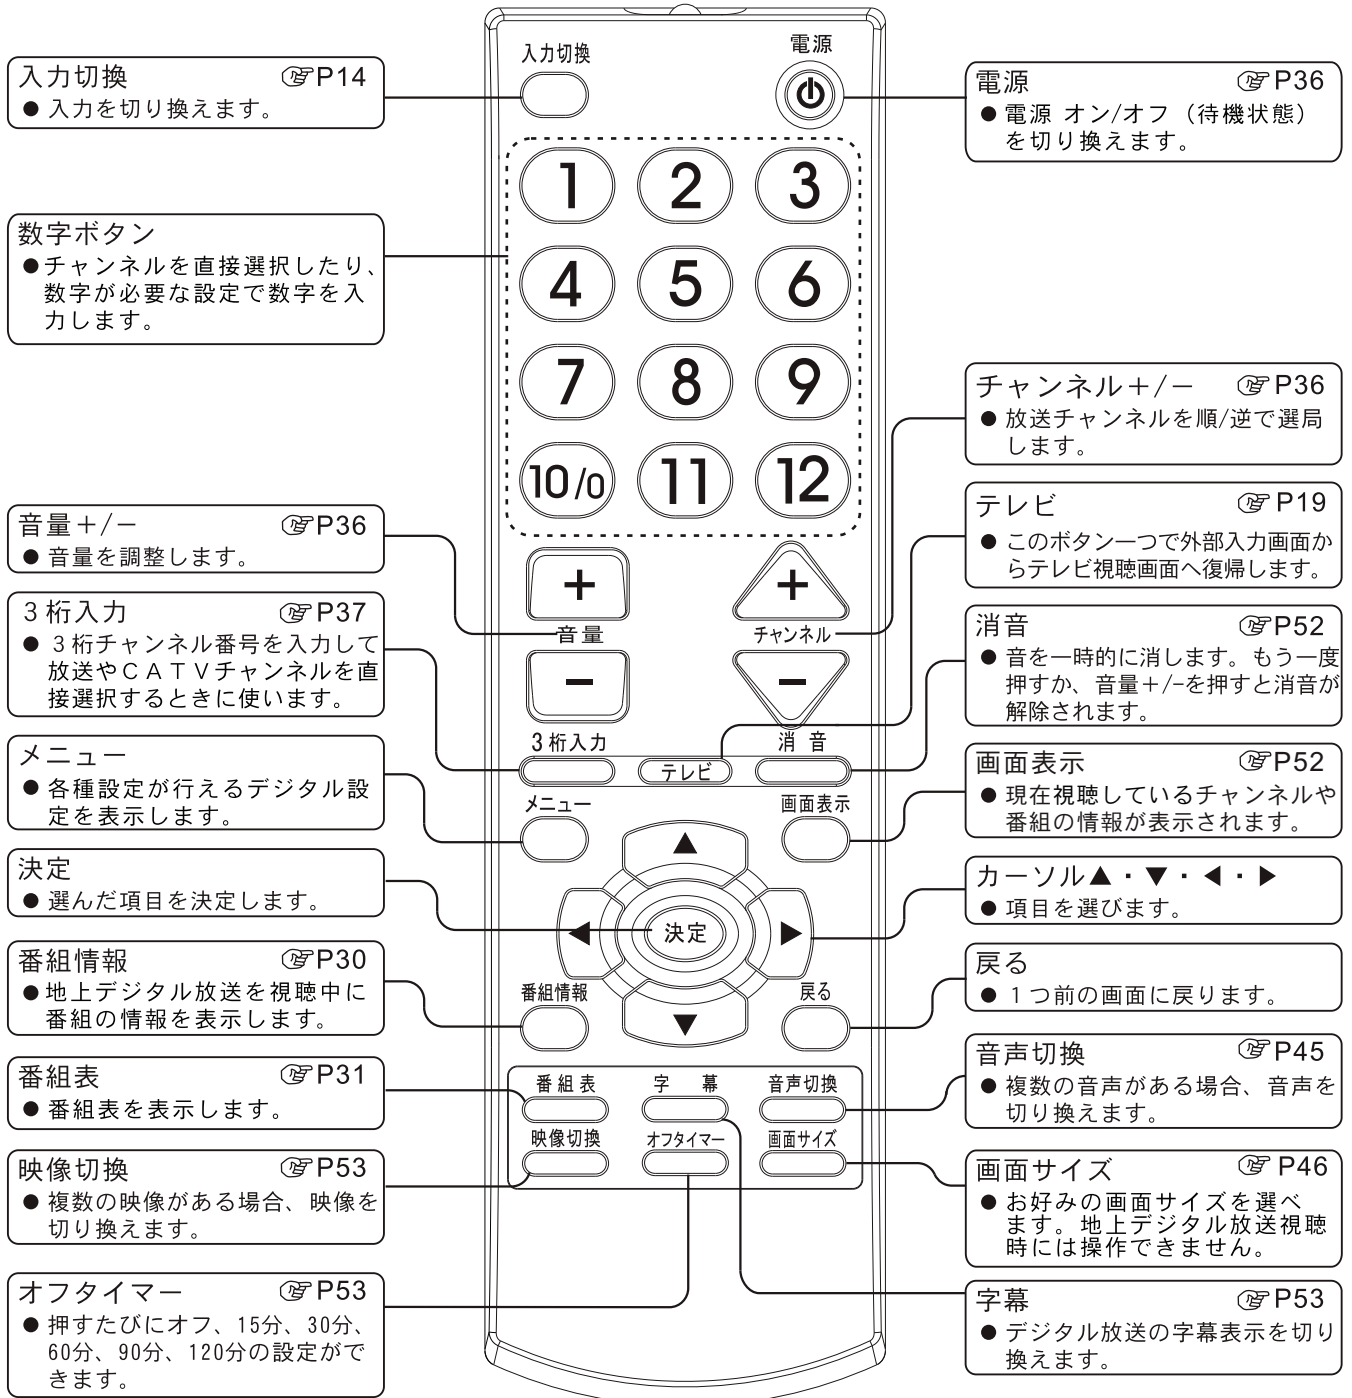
入力切換 ☞P14
● 入力を切り換えます。

数字ボタン
●チャンネルを直接選択したり、数字が必要な設定で数字を入力します。

音量+/ー ☞P36
● 音量を調整します。

3桁入力 ☞P37
● 3桁チャンネル番号を入力して放送やCATVチャンネルを直接選択するときに使います。

メニュー
● 各種設定が行えるデジタル設定を表示します。

決定
● 選んだ項目を決定します。

番組情報 ☞P30
●地上デジタル放送を視聴中に番組の情報を表示します。

番組表 ☞P31
● 番組表を表示します。

映像切換 ☞P53
● 複数の映像がある場合、映像を切り換えます。

オフタイマー ☞P53
● 押すたびにオフ、15分、30分、60分、90分、120分の設定ができます。

入力切換

電源

1 2 3
4 5 6
7 8 9
10/0 11 12

+
音量
−

+
チャンネル
−

3桁入力
テレビ
消音
メニュー
画面表示
▲
◀
決定
▶
▼
番組情報
戻る
番組表
字幕
音声切換
映像切換
オフタイマー
画面サイズ

電源 ☞P36
● 電源 オン/オフ(待機状態)を切り換えます。

チャンネル+/ー ☞P36
● 放送チャンネルを順/逆で選局します。

テレビ ☞P19
● このボタン一つで外部入力画面からテレビ視聴画面へ復帰します。

消音 ☞P52
● 音を一時的に消します。もう一度押すか、音量+/−を押すと消音が解除されます。

画面表示 ☞P52
● 現在視聴しているチャンネルや番組の情報が表示されます。

カーソル▲・▼・◀・▶
● 項目を選びます。

戻る
● 1つ前の画面に戻ります。

音声切換 ☞P45
● 複数の音声がある場合、音声を切り換えます。

画面サイズ ☞P46
● お好みの画面サイズを選べます。地上デジタル放送視聴時には操作できません。

字幕 ☞P53
● デジタル放送の字幕表示を切り換えます。